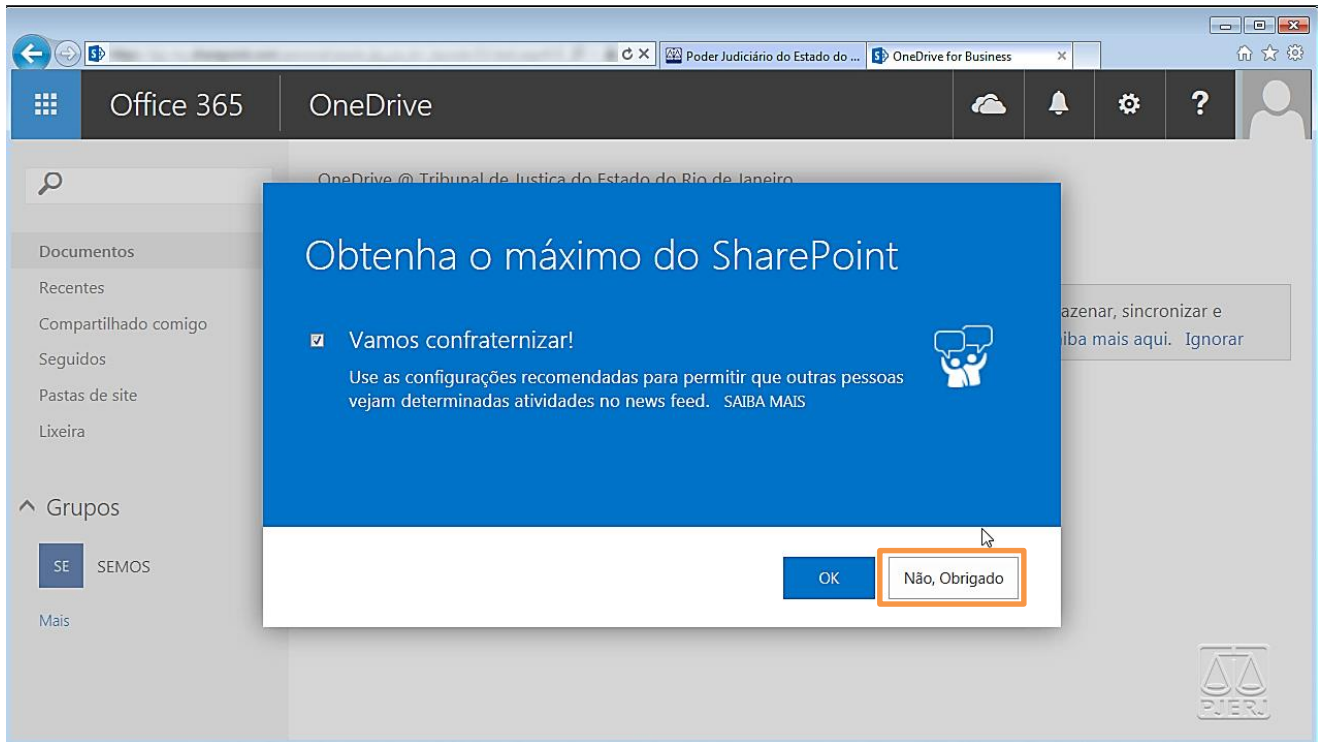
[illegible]

Poder Judiciário do Estado do ...

OneDrive for Business

Office 365

OneDrive

?

Documentos

Recentes

Compartilhado comigo

Seguidos

Pastas de site

Lixeira

^ Grupos

SE SEMOS

Mais

OneDrive @ Tribunal de Justica do Estado do Rio de Janeiro

azenar, sincronizar e

iba mais aqui. Ignorar

Obtenha o máximo do SharePoint

Vamos confraternizar!

Use as configurações recomendadas para permitir que outras pessoas vejam determinadas atividades no news feed. SAIBA MAIS

OK

Não, Obrigado

PJERJ